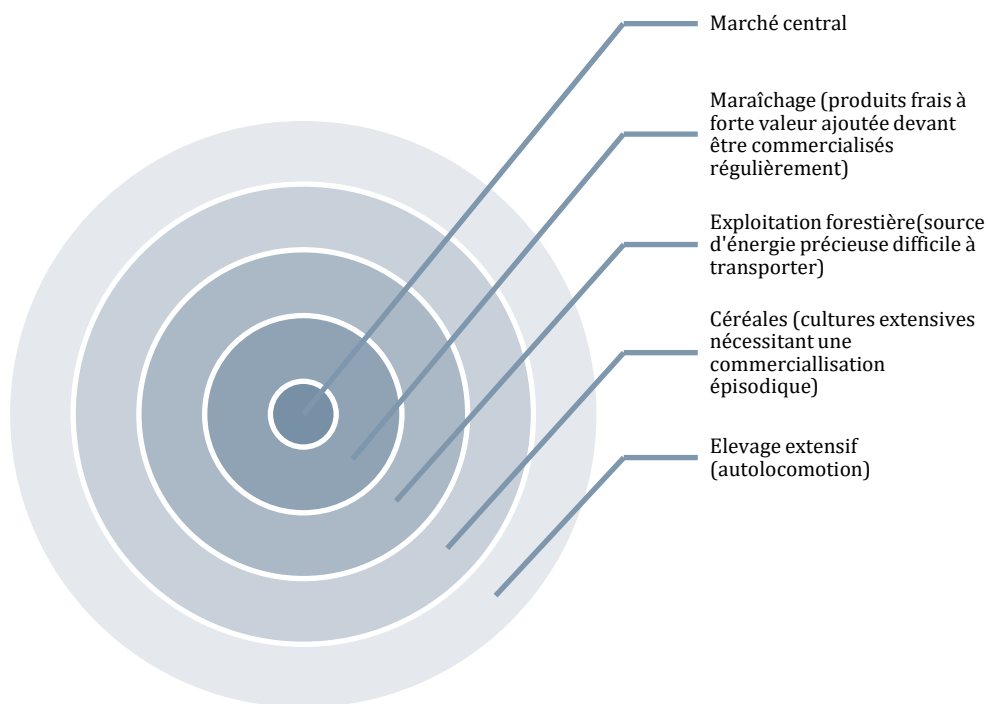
Marché central

Maraîchage (produits frais à forte valeur ajoutée devant être commercialisés régulièrement)

Exploitation forestière(source d'énergie précieuse difficile à transporter)

Céréales (cultures extensives nécessitant une commerciallisation épisodique)

Elevage extensif (autolocomotion)